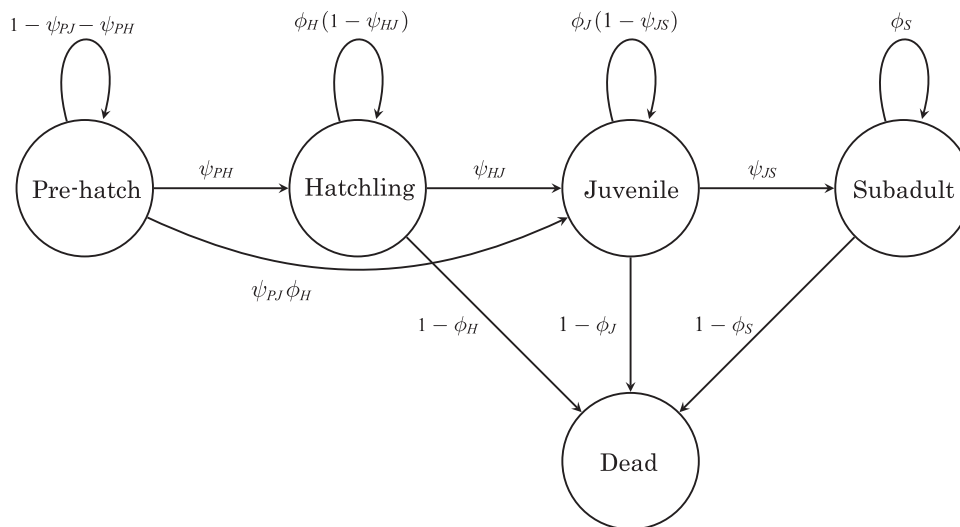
$1 - \psi_{PJ} - \psi_{PH}$

$\phi_H(1 - \psi_{HJ})$

$\phi_J(1 - \psi_{JS})$

$\phi_S$

Pre-hatch

$\psi_{PH}$

Hatchling

$\psi_{HJ}$

Juvenile

$\psi_{JS}$

Subadult

$\psi_{PJ}\phi_H$

$1 - \phi_H$

$1 - \phi_J$

$1 - \phi_S$

Dead